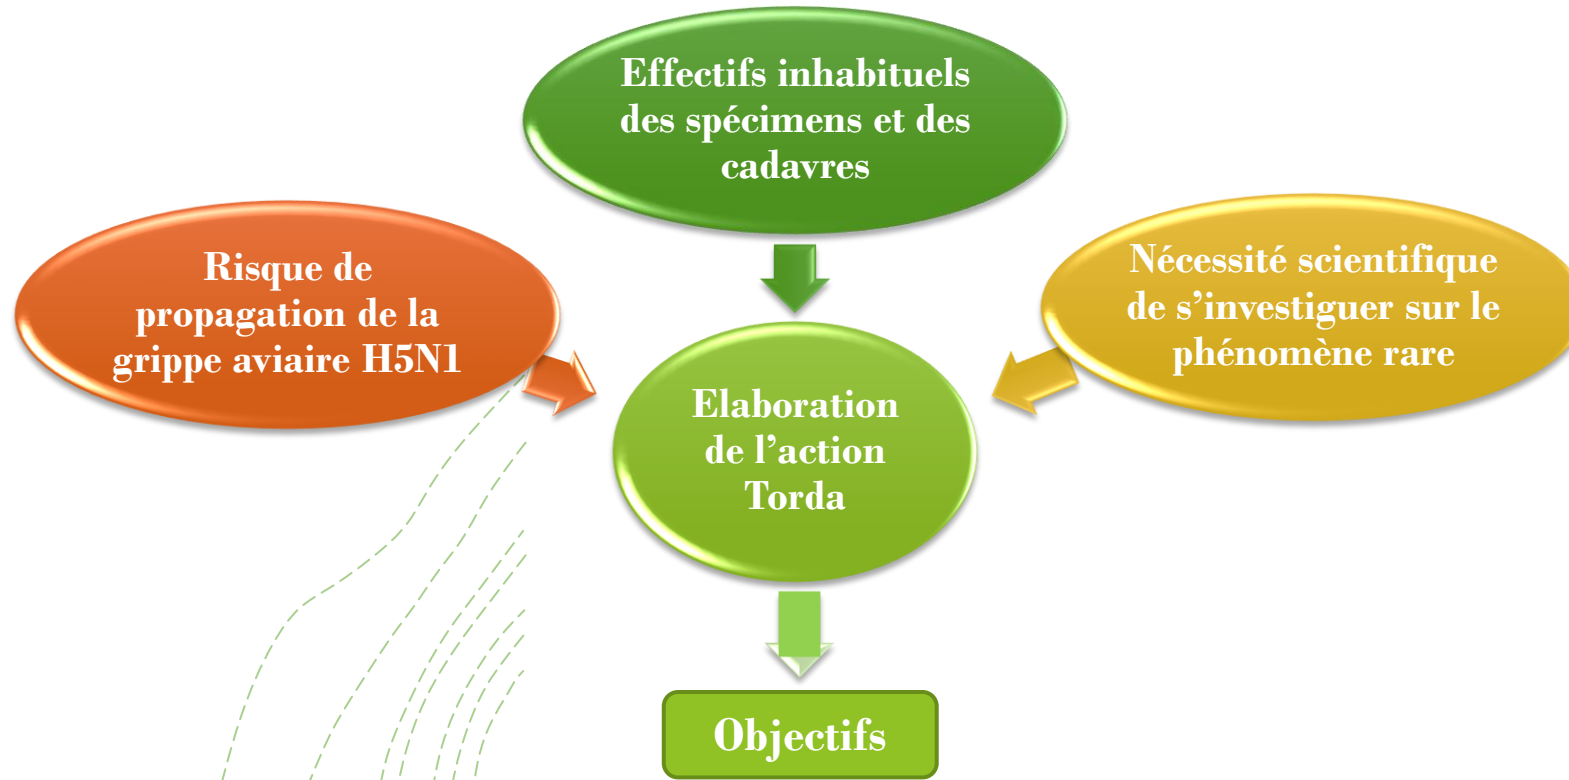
Effectifs inhabituels des spécimens et des cadavres

Risque de propagation de la grippe aviaire H5N1

Nécessité scientifique de s'investiguer sur le phénomène rare

Elaboration de l'action Torda

Objectifs